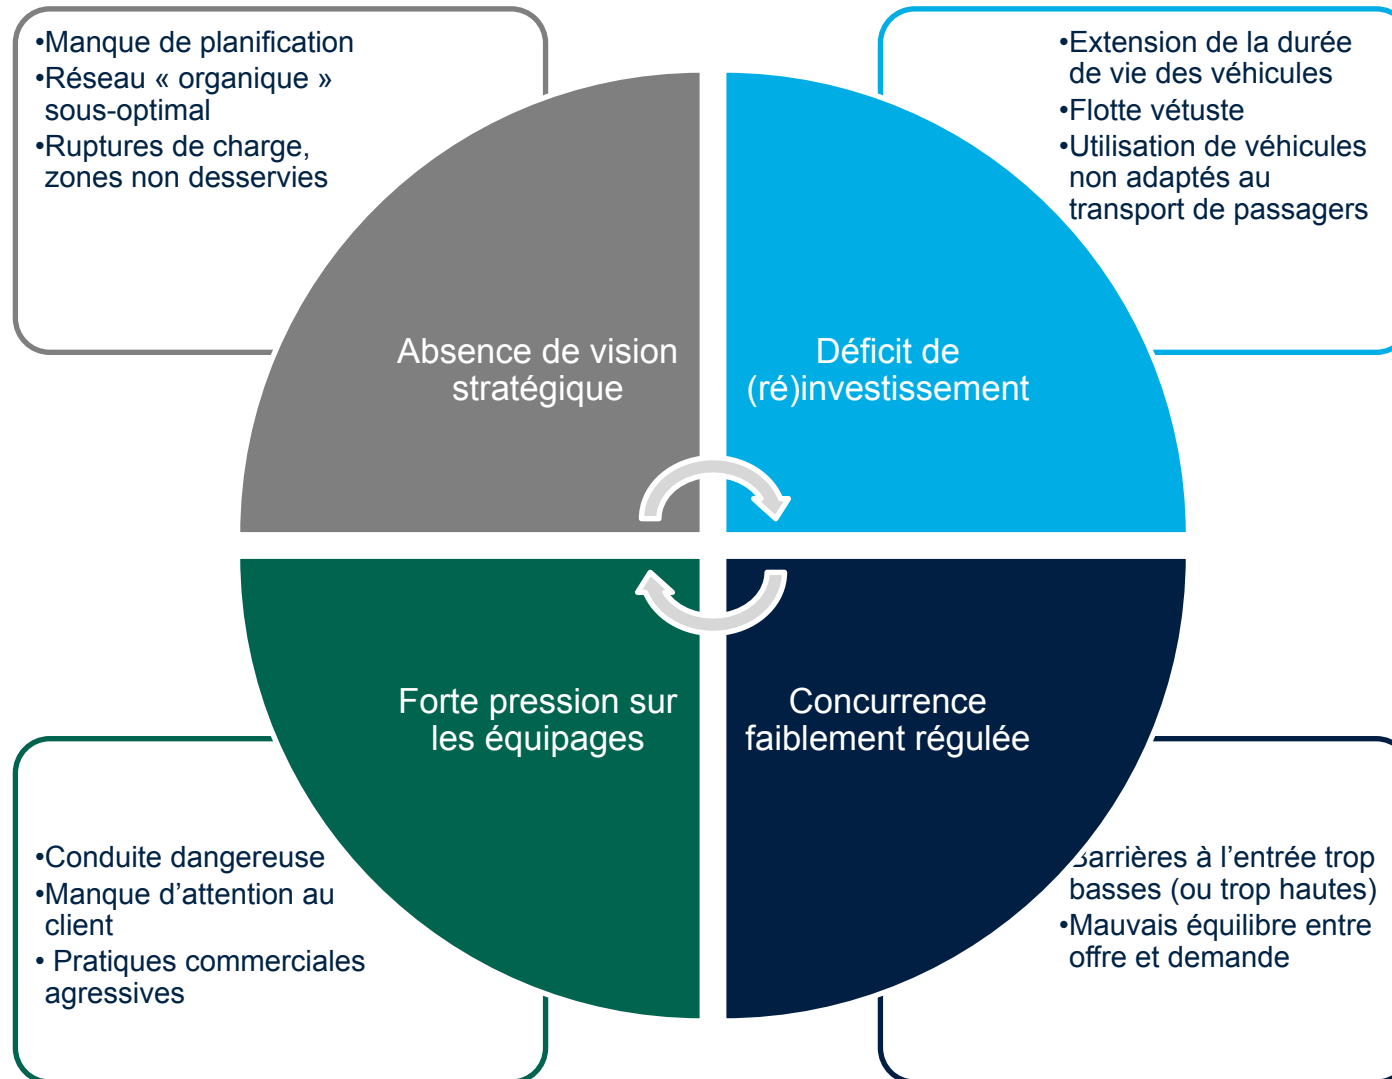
•Manque de planification
•Réseau « organique » sous-optimal
•Ruptures de charge, zones non desservies

•Extension de la durée de vie des véhicules
•Flotte vétuste
•Utilisation de véhicules non adaptés au transport de passagers

Absence de vision stratégique

Déficit de (ré)investissement

Forte pression sur les équipages

Concurrence faiblement régulée

•Conduite dangereuse
•Manque d’attention au client
• Pratiques commerciales agressives

Barrières à l’entrée trop basses (ou trop hautes)
•Mauvais équilibre entre offre et demande